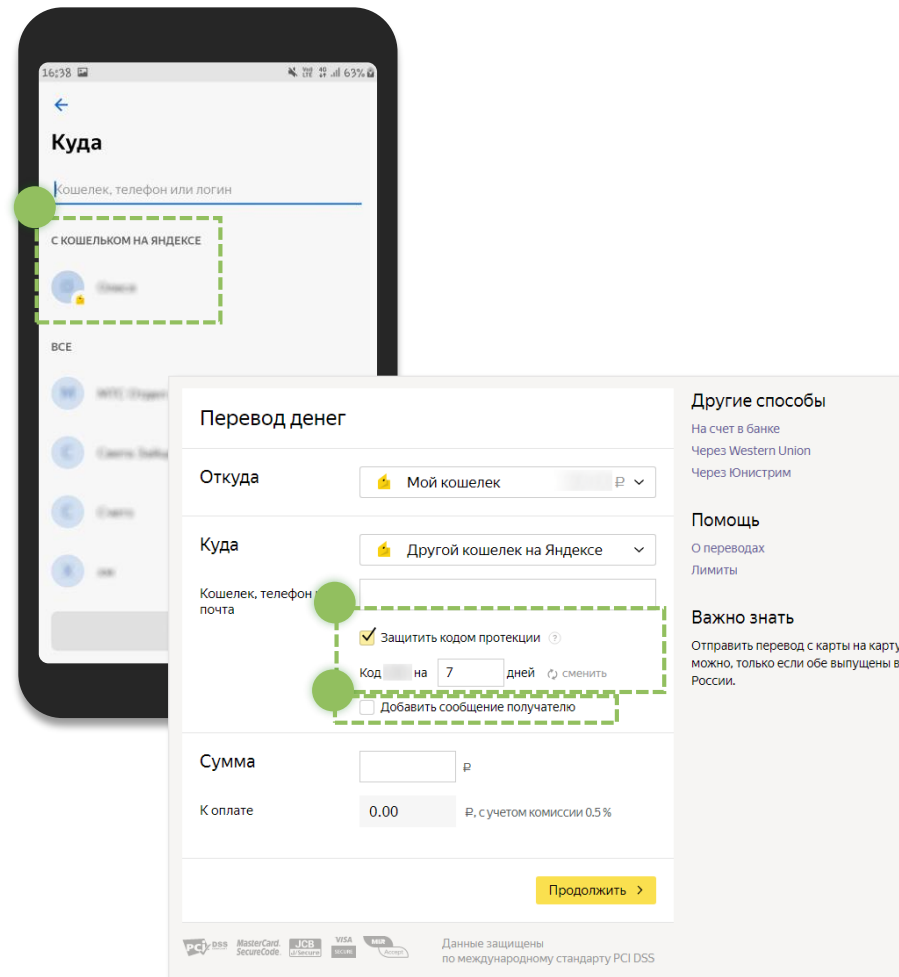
16:38 63%

Куда

Кошелек, телефон или логин

С КОШЕЛЬКОМ НА ЯНДЕКСЕ

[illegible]

ВСЕ

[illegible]

Перевод денег

Откуда

Мой кошелек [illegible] ₽

Куда

Другой кошелек на Яндексе

Кошелек, телефон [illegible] почта

Защитить кодом протекции ?

Код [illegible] на 7 дней сменить

Добавить сообщение получателю

Сумма

₽

К оплате

0.00 ₽, с учетом комиссии 0.5 %

Продолжить

PCI DSS MasterCard. SecureCode. JCB J/Secure VISA SECURE MIR Accept

Данные защищены по международному стандарту PCI DSS

Другие способы

На счет в банке

Через Western Union

Через Юнистрим

Помощь

О переводах

Лимиты

Важно знать

Отправить перевод с карты на карту можно, только если обе выпущены в России.